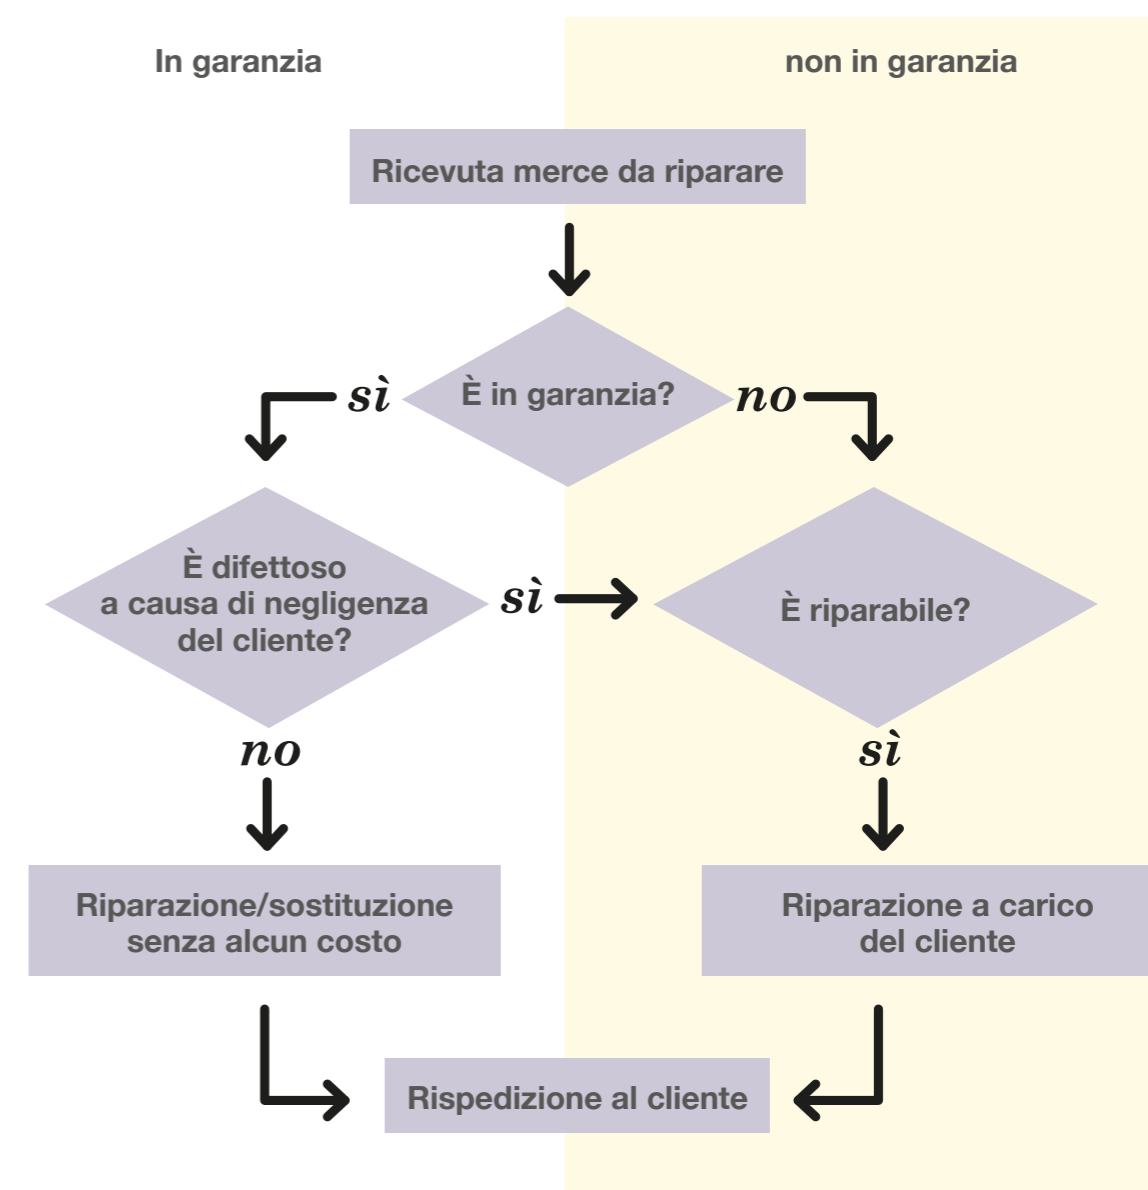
In garanzia

non in garanzia

Ricevuta merce da riparare

sì

È in garanzia?

no

È difettoso a causa di negligenza del cliente?

sì

È riparabile?

no

sì

Riparazione/sostituzione senza alcun costo

Riparazione a carico del cliente

Rispedizione al cliente